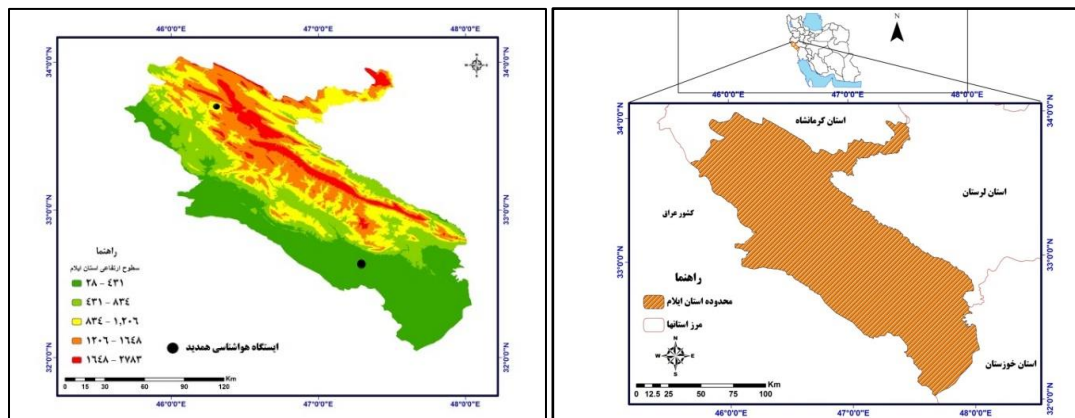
46°0'0"E 47°0'0"E 48°0'0"E

34°0'0"N 34°0'0"N

33°0'0"N 33°0'0"N

32°0'0"N 32°0'0"N

راهنما

سطوح ارتفاعی استان ایلام

۲۸ - ۴۳۱

۴۳۱ - ۸۳۴

۸۳۴ - ۱,۲۰۶

۱۲۰۶ - ۱۶۴۸

۱۶۴۸ - ۲۷۸۳

ایستگاه هواشناسی همدید

0 15 30 60 90 120 Km

46°0'0"E 47°0'0"E 48°0'0"E

N

46°0'0"E 47°0'0"E 48°0'0"E

34°0'0"N 34°0'0"N

استان کرمانشاه

استان لرستان

کشور عراق

33°0'0"N 33°0'0"N

راهنما

محدوده استان ایلام

مرز استانها

N W E S

استان خوزستان

0 12.5 25 50 75 100 Km

32°0'0"N

46°0'0"E 47°0'0"E 48°0'0"E